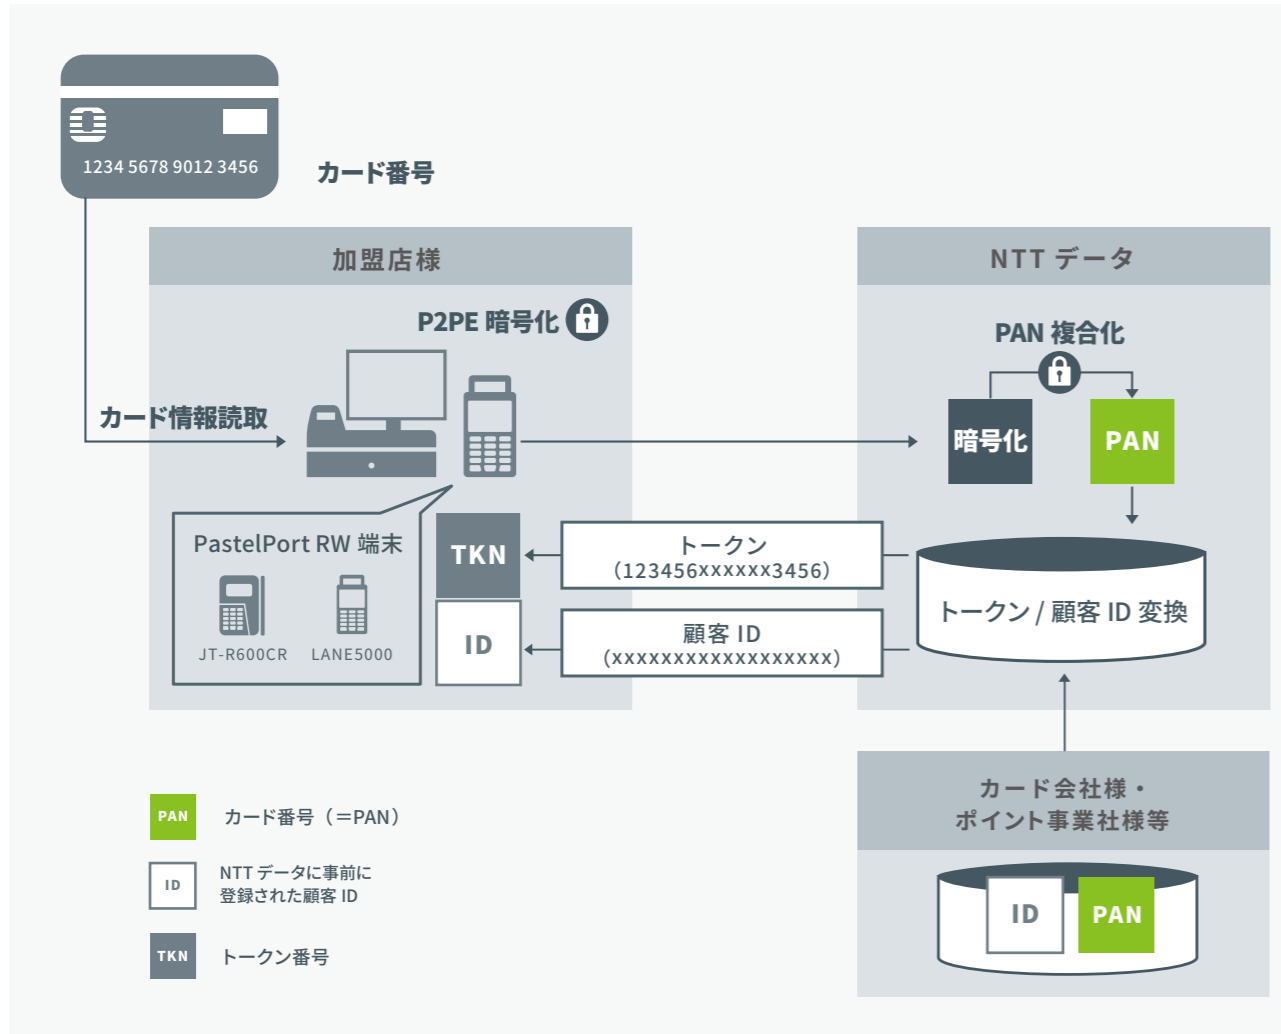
1234 5678 9012 3456

カード番号

加盟店様

P2PE 暗号化

カード情報読取

PastelPort RW 端末

JT-R600CR

LANE5000

TKN

ID

トークン
(123456xxxxxx3456)

顧客 ID
(xxxxxxxxxxxxxxxxxx)

NTT データ

PAN 複合化

暗号化

PAN

トークン / 顧客 ID 変換

カード会社様・
ポイント事業社様等

ID

PAN

PAN カード番号（＝PAN）

ID NTT データに事前に
登録された顧客 ID

TKN トークン番号